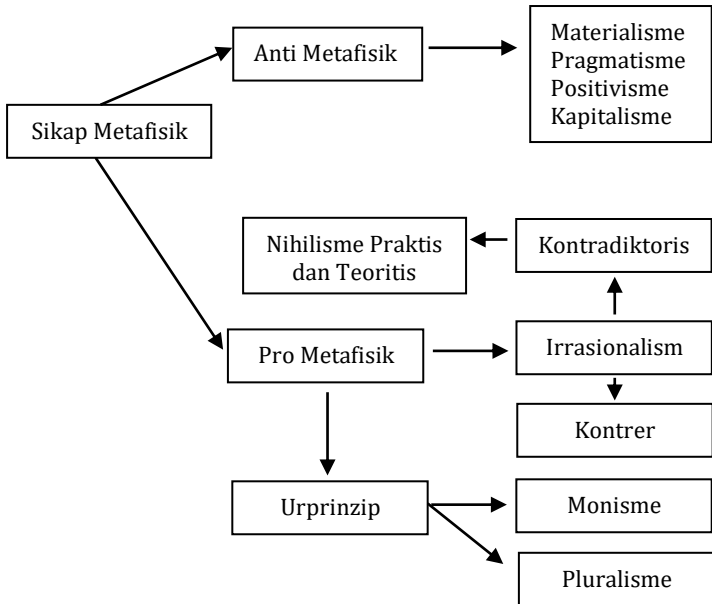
Sikap Metafisik

Anti Metafisik

Materialisme
Pragmatisme
Positivisme
Kapitalisme

Nihilisme Praktis dan Teoritis

Kontradiktoris

Pro Metafisik

Irrasionalism

Kontrer

Urprinzip

Monisme

Pluralisme